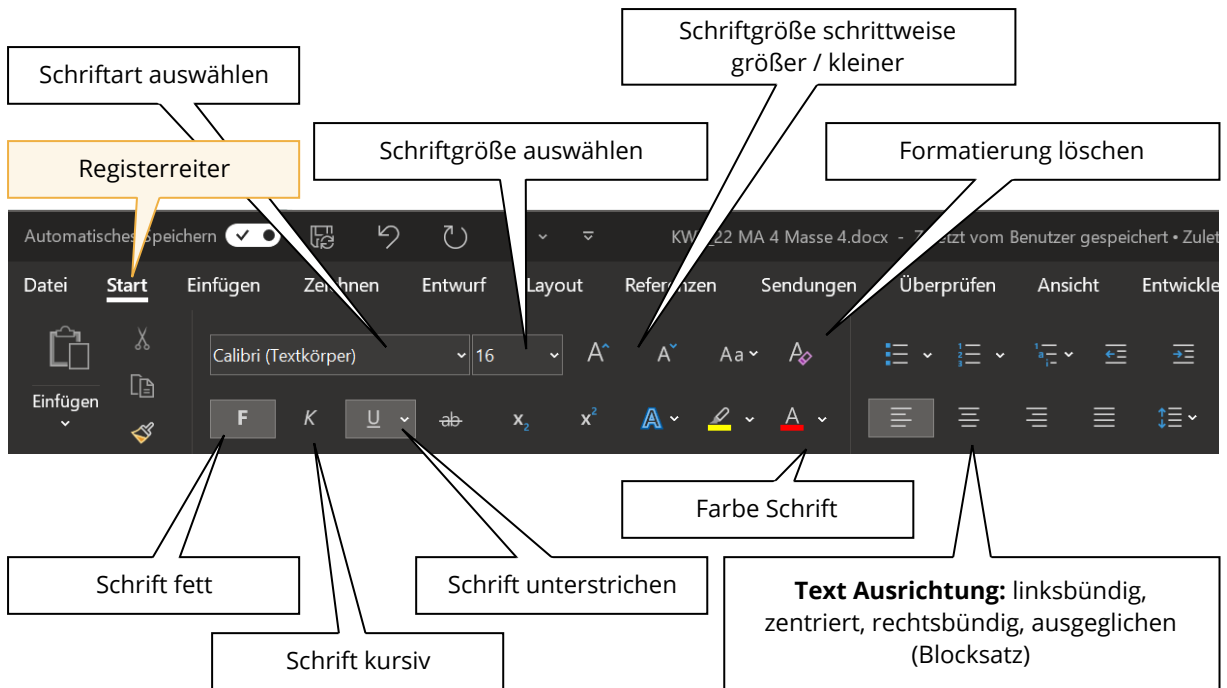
Schriftgröße schrittweise größer / kleiner

Schriftart auswählen

Registerreiter

Schriftgröße auswählen

Formatierung löschen

Automatisches Speichern

KW_22 MA 4 Masse 4.docx - Zuletzt vom Benutzer gespeichert • Zulet

Datei Start Einfügen Zeichnen Entwurf Layout Referenzen Sendungen Überprüfen Ansicht Entwickle

Einfügen

Calibri (Textkörper) 16

Aa

F K U ab $x_2$ $x^2$ A A

Farbe Schrift

Schrift fett

Schrift unterstrichen

**Text Ausrichtung:** linksbündig, zentriert, rechtsbündig, ausgeglichen (Blocksatz)

Schrift kursiv